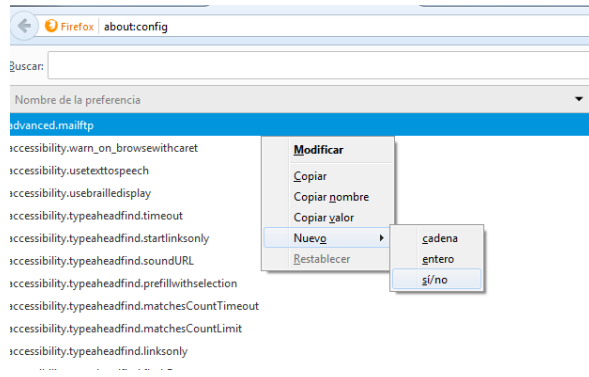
Firefox about:config

Buscar:

Nombre de la preferencia

advanced.mailftp
accessibility.warn_on_browsewithcaret
accessibility.usetexttospeech
accessibility.usebrailledisplay
accessibility.typeaheadfind.timeout
accessibility.typeaheadfind.startlinksonly
accessibility.typeaheadfind.soundURL
accessibility.typeaheadfind.prefillwithselection
accessibility.typeaheadfind.matchesCountTimeout
accessibility.typeaheadfind.matchesCountLimit
accessibility.typeaheadfind.linksonly

Modificar
Copiar
Copiar nombre
Copiar valor
Nuevo
Restablecer

cadena
entero
sí/no